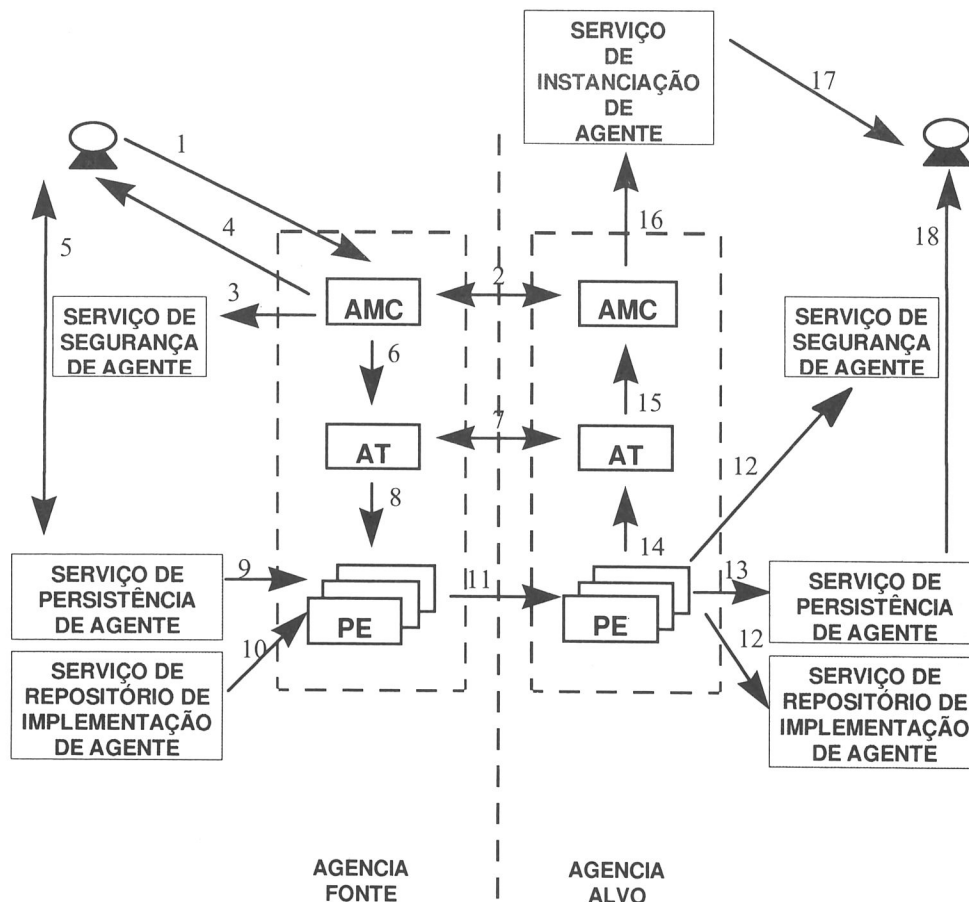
SERVIÇO DE INSTANCIAÇÃO DE AGENTE

17

1

16

18

4

5

2

3

AMC

AMC

SERVIÇO DE SEGURANÇA DE AGENTE

SERVIÇO DE SEGURANÇA DE AGENTE

6

15

7

AT

AT

12

8

14

SERVIÇO DE PERSISTÊNCIA DE AGENTE

9

11

13

SERVIÇO DE PERSISTÊNCIA DE AGENTE

PE

PE

10

12

SERVIÇO DE REPOSITÓRIO DE IMPLEMENTAÇÃO DE AGENTE

SERVIÇO DE REPOSITÓRIO DE IMPLEMENTAÇÃO DE AGENTE

AGENCIA FONTE

AGENCIA ALVO